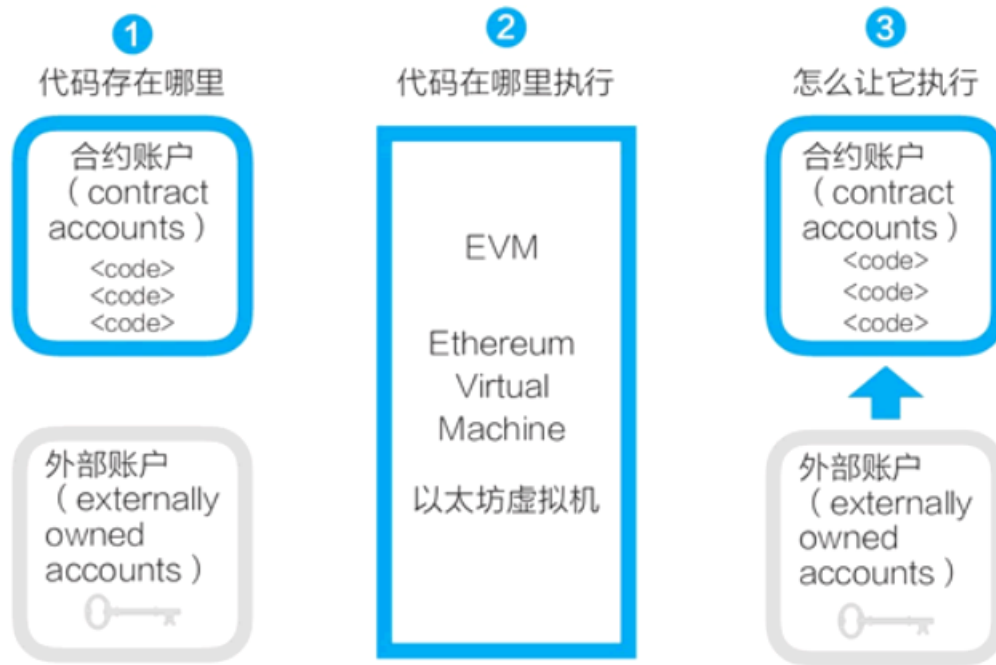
1
代码存在哪里

合约账户
（contract accounts）
<code>
<code>
<code>

外部账户
（externally owned accounts）

2
代码在哪里执行

EVM

Ethereum Virtual Machine

以太坊虚拟机

3
怎么让它执行

合约账户
（contract accounts）
<code>
<code>
<code>

外部账户
（externally owned accounts）